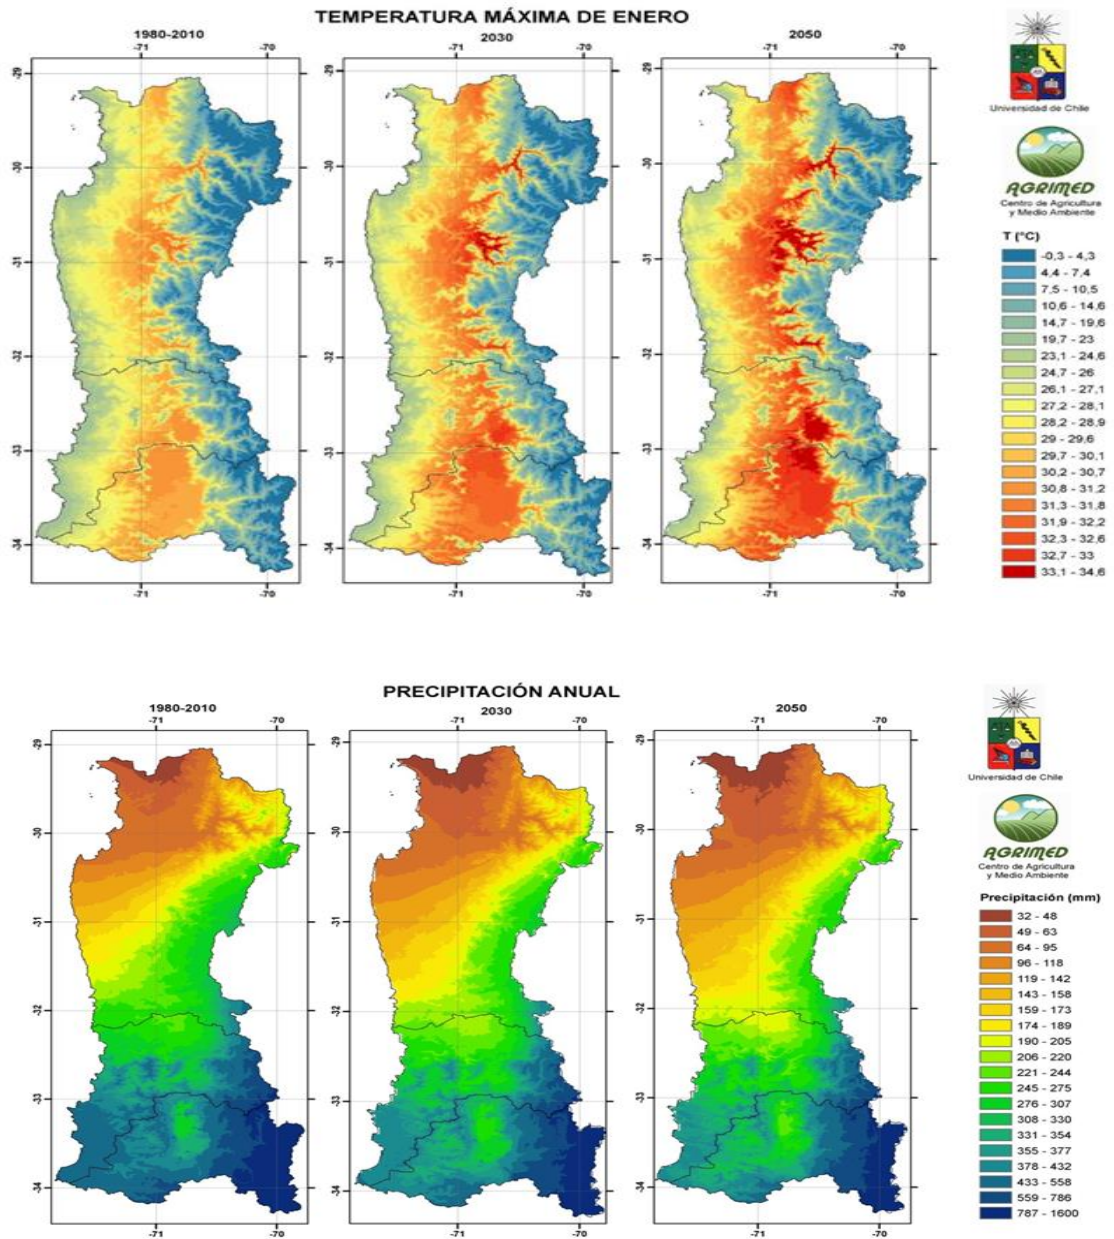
TEMPERATURA MÁXIMA DE ENERO

1980-2010

-71 -70

-29 -30 -31 -32 -33 -34

-71 -70

2030

-71 -70

-29 -30 -31 -32 -33 -34

-71 -70

2050

-71 -70

-29 -30 -31 -32 -33 -34

-71 -70

Universidad de Chile

AGRIMED
Centro de Agricultura y Medio Ambiente

T (°C)
-0,3 - 4,3
4,4 - 7,4
7,5 - 10,5
10,6 - 14,6
14,7 - 19,6
19,7 - 23
23,1 - 24,6
24,7 - 26
26,1 - 27,1
27,2 - 28,1
28,2 - 28,9
29 - 29,6
29,7 - 30,1
30,2 - 30,7
30,8 - 31,2
31,3 - 31,8
31,9 - 32,2
32,3 - 32,6
32,7 - 33
33,1 - 34,6

PRECIPITACIÓN ANUAL

1980-2010

-71 -70

-29 -30 -31 -32 -33 -34

-71 -70

2030

-71 -70

-29 -30 -31 -32 -33 -34

-71 -70

2050

-71 -70

-29 -30 -31 -32 -33 -34

-71 -70

Universidad de Chile

AGRIMED
Centro de Agricultura y Medio Ambiente

Precipitación (mm)
32 - 48
49 - 63
64 - 95
96 - 118
119 - 142
143 - 158
159 - 173
174 - 189
190 - 205
206 - 220
221 - 244
245 - 275
276 - 307
308 - 330
331 - 354
355 - 377
378 - 432
433 - 558
559 - 786
787 - 1600